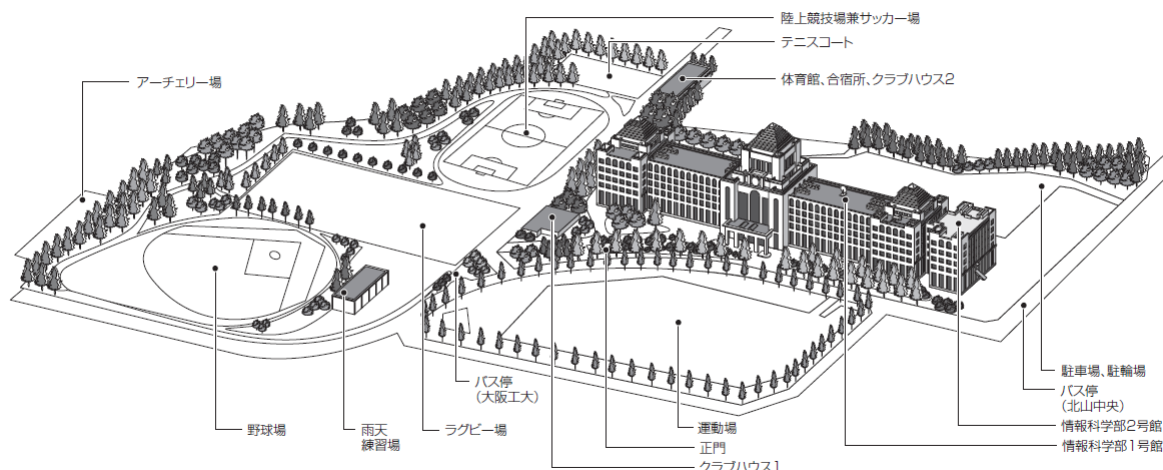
陸上競技場兼サッカー場
テニスコート
体育館、合宿所、クラブハウス2
アーチェリー場
駐車場、駐輪場
バス停
(北山中央)
情報科学部2号館
情報科学部1号館
バス停
(大阪工大)
野球場
雨天
練習場
ラグビー場
運動場
正門
クラブハウス1